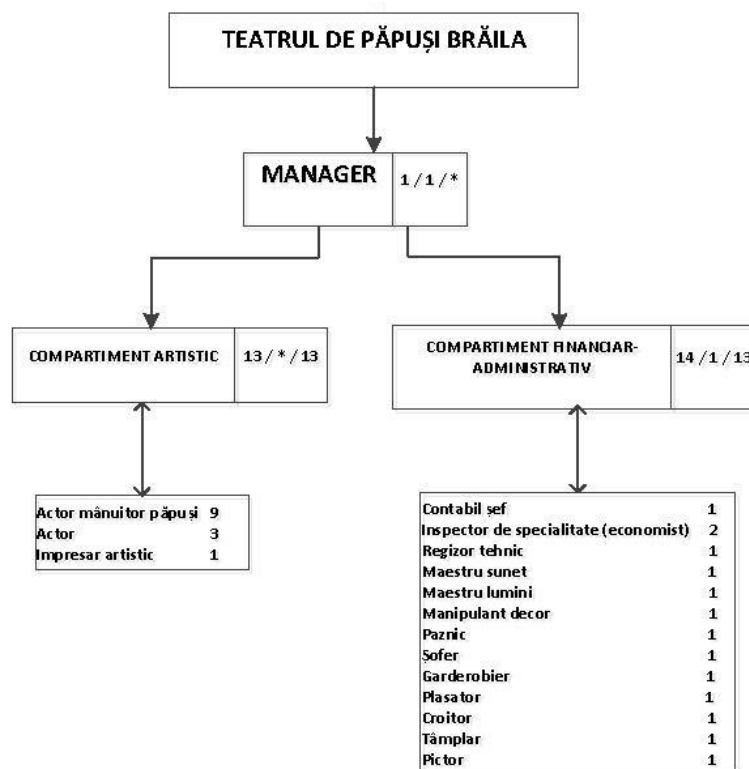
TEATRUL DE PĂPUȘI BRĂILA

MANAGER 1 / 1 / *

COMPARTIMENT ARTISTIC 13 / * / 13

COMPARTIMENT FINANCIAR-ADMINISTRATIV 14 / 1 / 13

| | |
|---|---|
| Actor mânuitor păpuși | 9 |
| Actor | 3 |
| Impresar artistic | 1 |

| | |
|---|---|
| Contabil șef | 1 |
| Inspector de specialitate (economist) | 2 |
| Regizor tehnic | 1 |
| Maestru sunet | 1 |
| Maestru lumini | 1 |
| Manipulant decor | 1 |
| Paznic | 1 |
| Șofer | 1 |
| Garderobier | 1 |
| Plasator | 1 |
| Croitor | 1 |
| Tâmplar | 1 |
| Pictor | 1 |